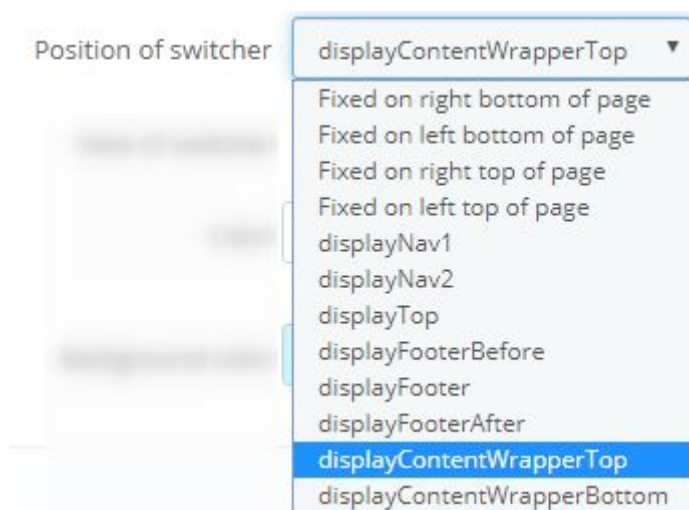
Position of switcher

displayContentWrapperTop ▼

Fixed on right bottom of page
Fixed on left bottom of page
Fixed on right top of page
Fixed on left top of page
displayNav1
displayNav2
displayTop
displayFooterBefore
displayFooter
displayFooterAfter
displayContentWrapperTop
displayContentWrapperBottom